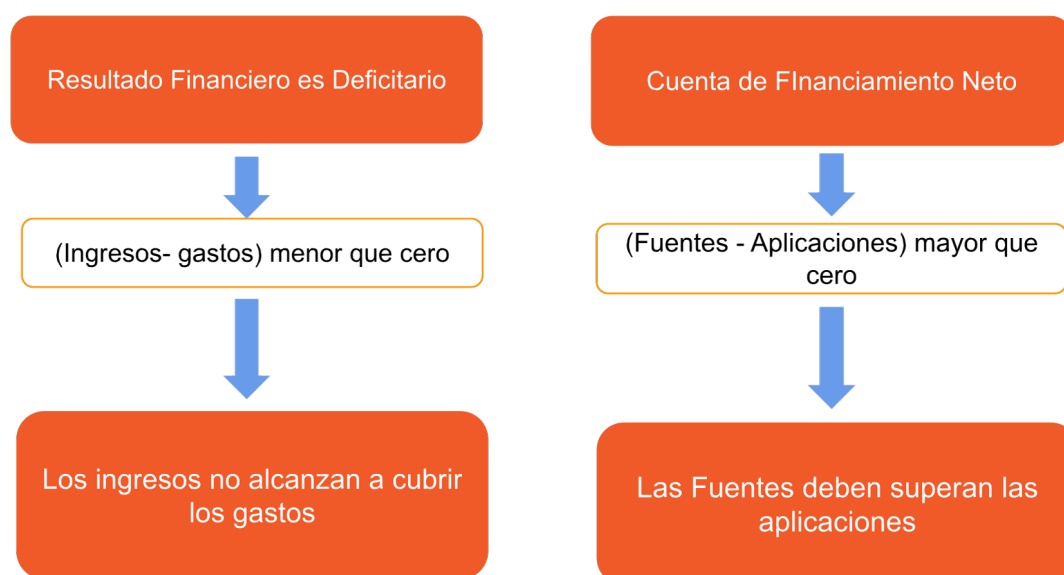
Resultado Financiero es Deficitario

(Ingresos- gastos) menor que cero

Los ingresos no alcanzan a cubrir los gastos

Cuenta de FInanciamiento Neto

(Fuentes - Aplicaciones) mayor que cero

Las Fuentes deben superan las aplicaciones